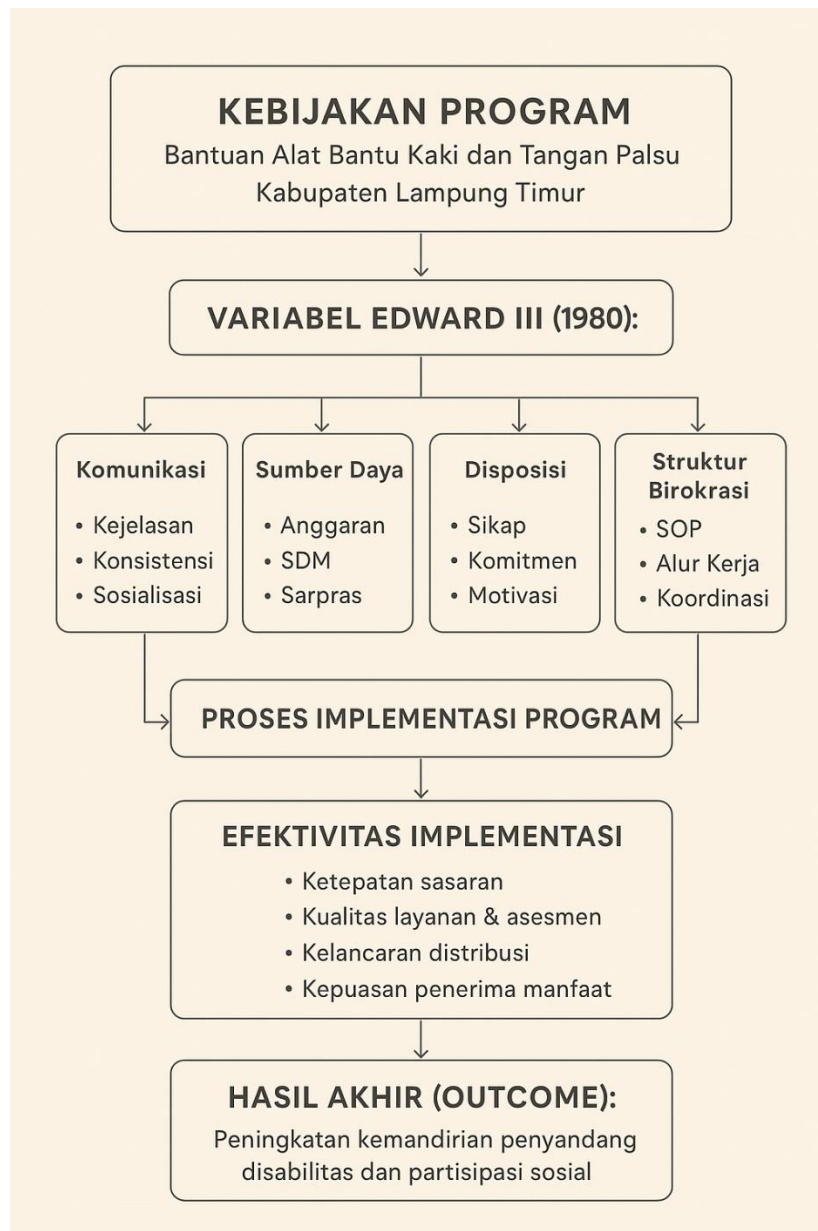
KEBIJAKAN PROGRAM
Bantuan Alat Bantu Kaki dan Tangan Palsu
Kabupaten Lampung Timur

VARIABEL EDWARD III (1980):

Komunikasi
• Kejelasan
• Konsistensi
• Sosialisasi

Sumber Daya
• Anggaran
• SDM
• Sarpras

Disposisi
• Sikap
• Komitmen
• Motivasi

Struktur Birokrasi
• SOP
• Alur Kerja
• Koordinasi

PROSES IMPLEMENTASI PROGRAM

EFEKTIVITAS IMPLEMENTASI
• Ketepatan sasaran
• Kualitas layanan & asesmen
• Kelancaran distribusi
• Kepuasan penerima manfaat

HASIL AKHIR (OUTCOME):
Peningkatan kemandirian penyandang disabilitas dan partisipasi sosial